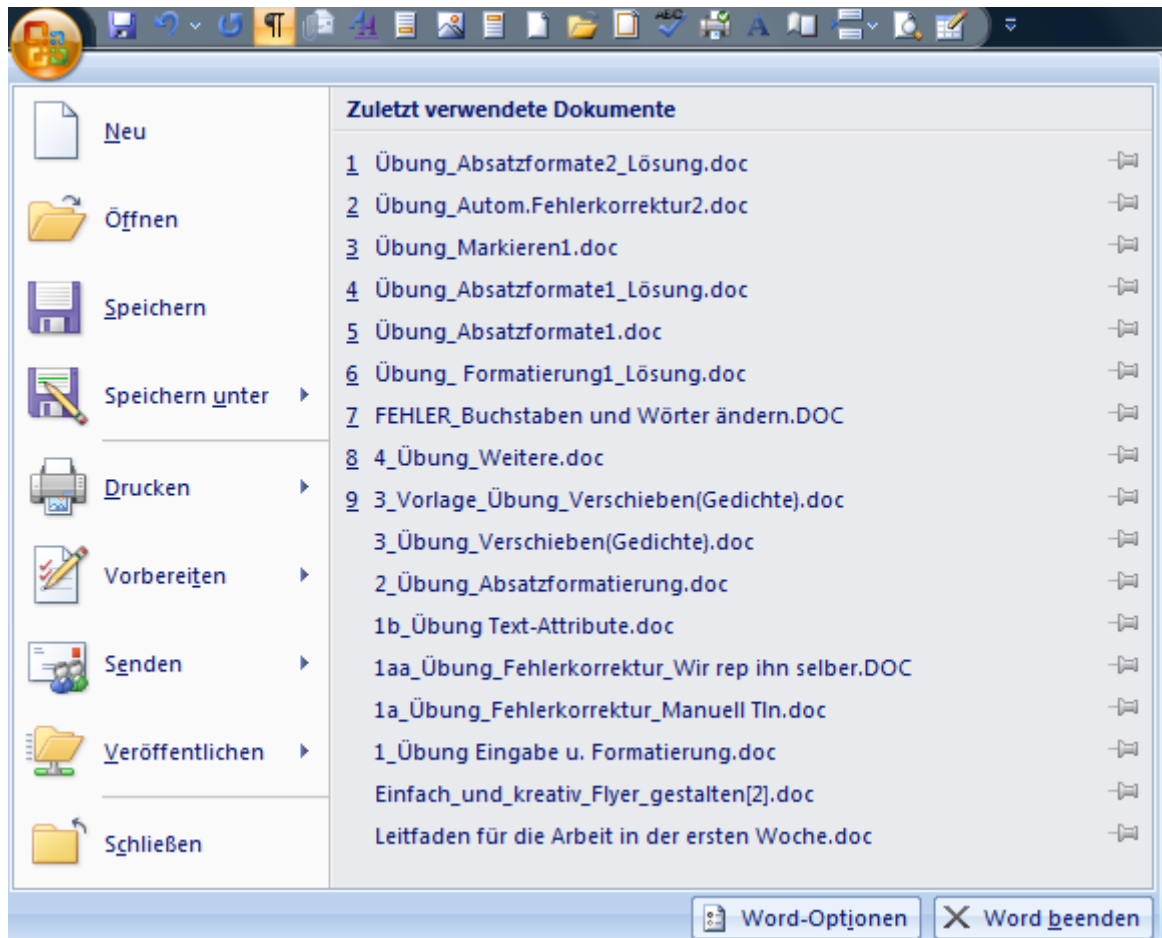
Neu

Öffnen

Speichern

Speichern unter

Drucken

Vorbereiten

Senden

Veröffentlichen

Schließen

Zuletzt verwendete Dokumente

1 Übung_Absatzformate2_Lösung.doc
2 Übung_Autom.Fehlerkorrektur2.doc
3 Übung_Markieren1.doc
4 Übung_Absatzformate1_Lösung.doc
5 Übung_Absatzformate1.doc
6 Übung_ Formatierung1_Lösung.doc
7 FEHLER_Buchstaben und Wörter ändern.DOC
8 4_Übung_Weitere.doc
9 3_Vorlage_Übung_Verschieben(Gedichte).doc
3_Übung_Verschieben(Gedichte).doc
2_Übung_Absatzformatierung.doc
1b_Übung Text-Attribute.doc
1aa_Übung_Fehlerkorrektur_Wir rep ihn selber.DOC
1a_Übung_Fehlerkorrektur_Manuell Tln.doc
1_Übung Eingabe u. Formatierung.doc
Einfach_und_kreativ_Flyer_gestalten[2].doc
Leitfaden für die Arbeit in der ersten Woche.doc

Word-Optionen
Word beenden